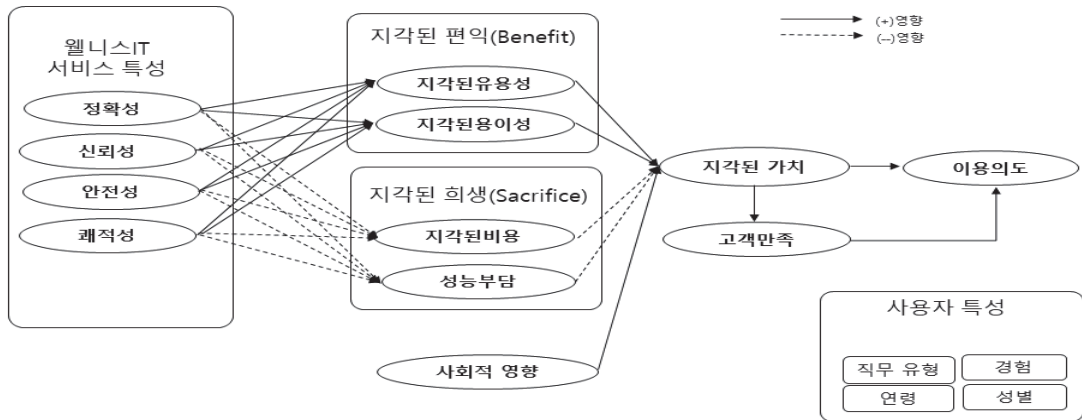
(+)영향
(–)영향

웰니스IT 서비스 특성

정확성
신뢰성
안전성
쾌적성

지각된 편익(Benefit)

지각된유용성
지각된용이성

지각된 희생(Sacrifice)

지각된비용
성능부담

사회적 영향

지각된 가치
이용의도
고객만족

사용자 특성

직무 유형
경험
연령
성별